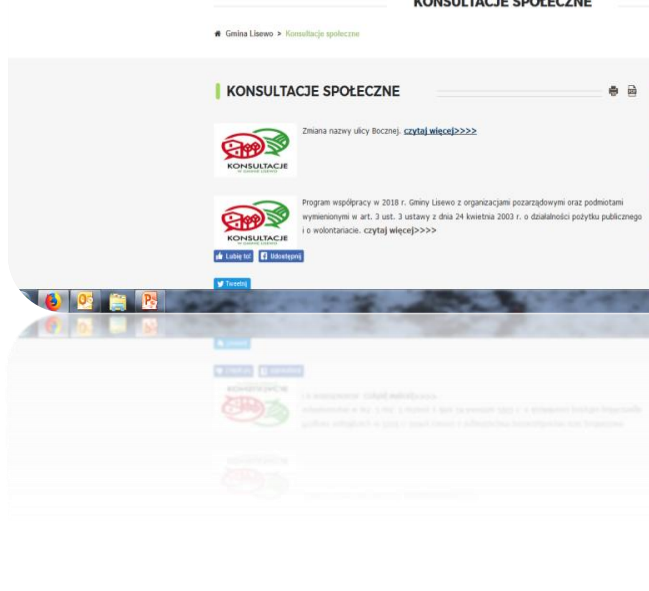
KONSULTACJE SPOŁECZNE

Gmina Lisewo > Konsultacje społeczne

KONSULTACJE SPOŁECZNE

KONSULTACJE

Zmiana nazwy ulicy Bocznej. czytaj więcej>>>>

KONSULTACJE

Program współpracy w 2018 r. Gminy Lisewo z organizacjami pozarządowymi oraz podmiotami wymienionymi w art. 3 ust. 3 ustawy z dnia 24 kwietnia 2003 r. o działalności pożytku publicznego i o wolontariacie. czytaj więcej>>>>

Lubię to! Udostępnij

Tweetnij